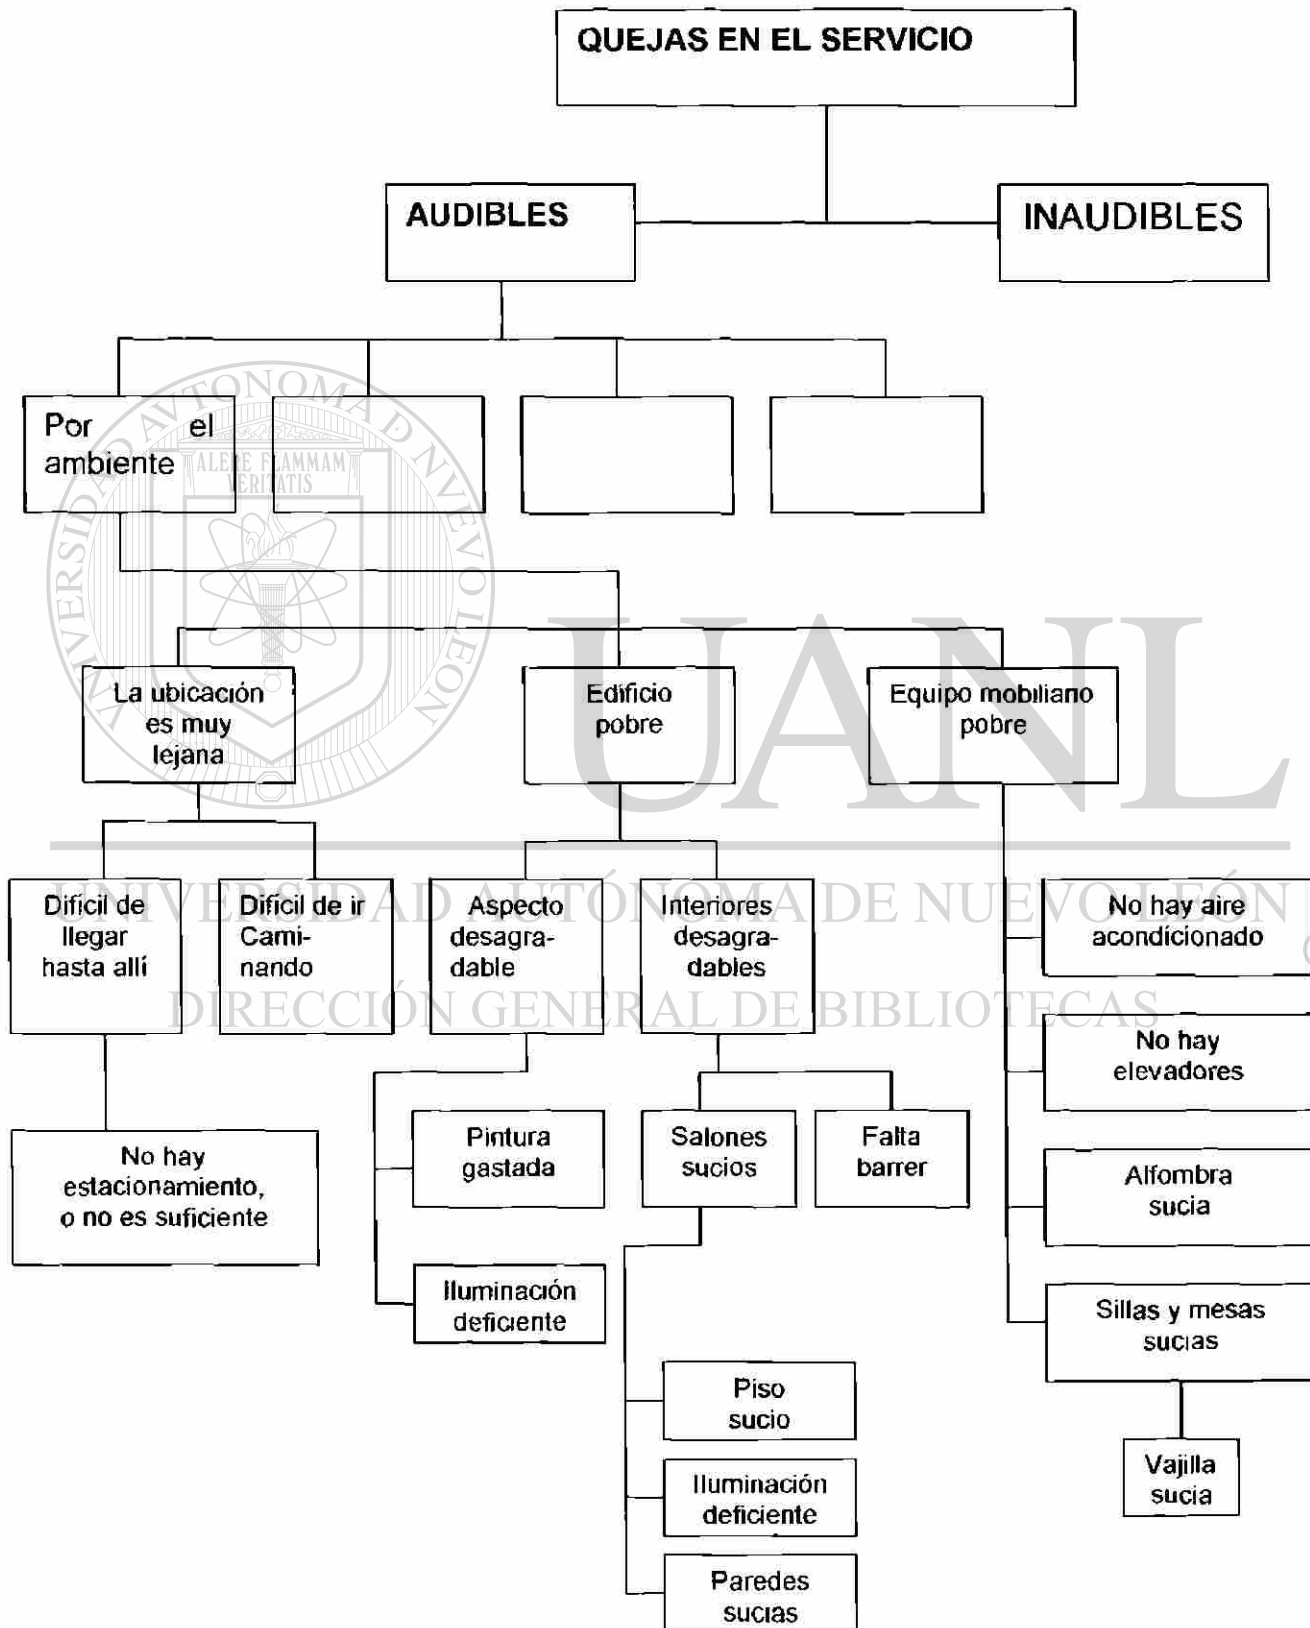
QUEJAS EN EL SERVICIO

AUDIBLES

INAUDIBLES

Por el ambiente

La ubicación es muy lejana

Edificio pobre

Equipo mobiliario pobre

Difícil de llegar hasta allí

Difícil de ir Caminando

Aspecto desagradable

Interiores desagradables

No hay aire acondicionado

No hay elevadores

Alfombra sucia

Sillas y mesas sucias

Vajilla sucia

No hay estacionamiento, o no es suficiente

Pintura gastada

Iluminación deficiente

Salones sucios

Falta barrer

Piso sucio

Iluminación deficiente

Paredes sucias

UNIVERSIDAD AUTÓNOMA DE NUEVO LEÓN

ALERE FLAMMAM VERITATIS

UANL

UNIVERSIDAD AUTÓNOMA DE NUEVO LEÓN

DIRECCIÓN GENERAL DE BIBLIOTECAS